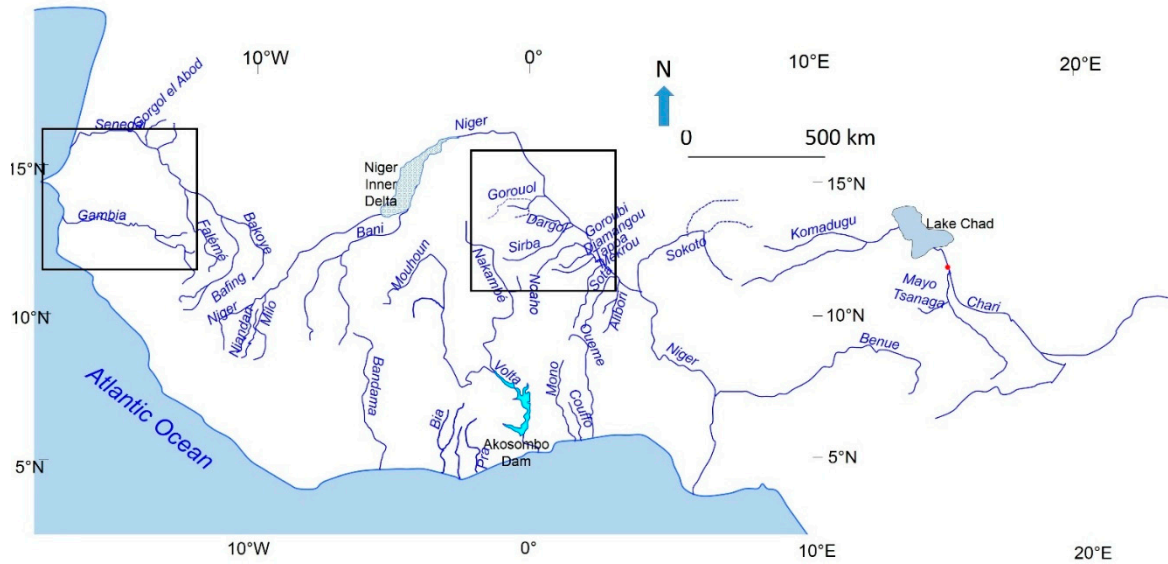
10°W
0°
N
10°E
20°E
Senegal
Gorgol el Abod
Niger
0
500 km
15°N
Niger Inner Delta
Gorouol
15°N
Gambia
Falémé
Bakoye
Dargol
Gouroubi
Diamangou
Tapoa
Mekrou
Sota
Sirba
Sokoto
Komadugu
Lake Chad
Bani
Bafing
Niger
Niandan
Milo
Mouhoun
Nakambe
Nouhao
Alibori
Mayo Tsanaga
Chari
10°N
10°N
Oueme
Niger
Benue
Atlantic Ocean
Bandama
Volta
Mono
Couffo
Bia
Pra
Akosombo Dam
5°N
5°N
10°W
0°
10°E
20°E